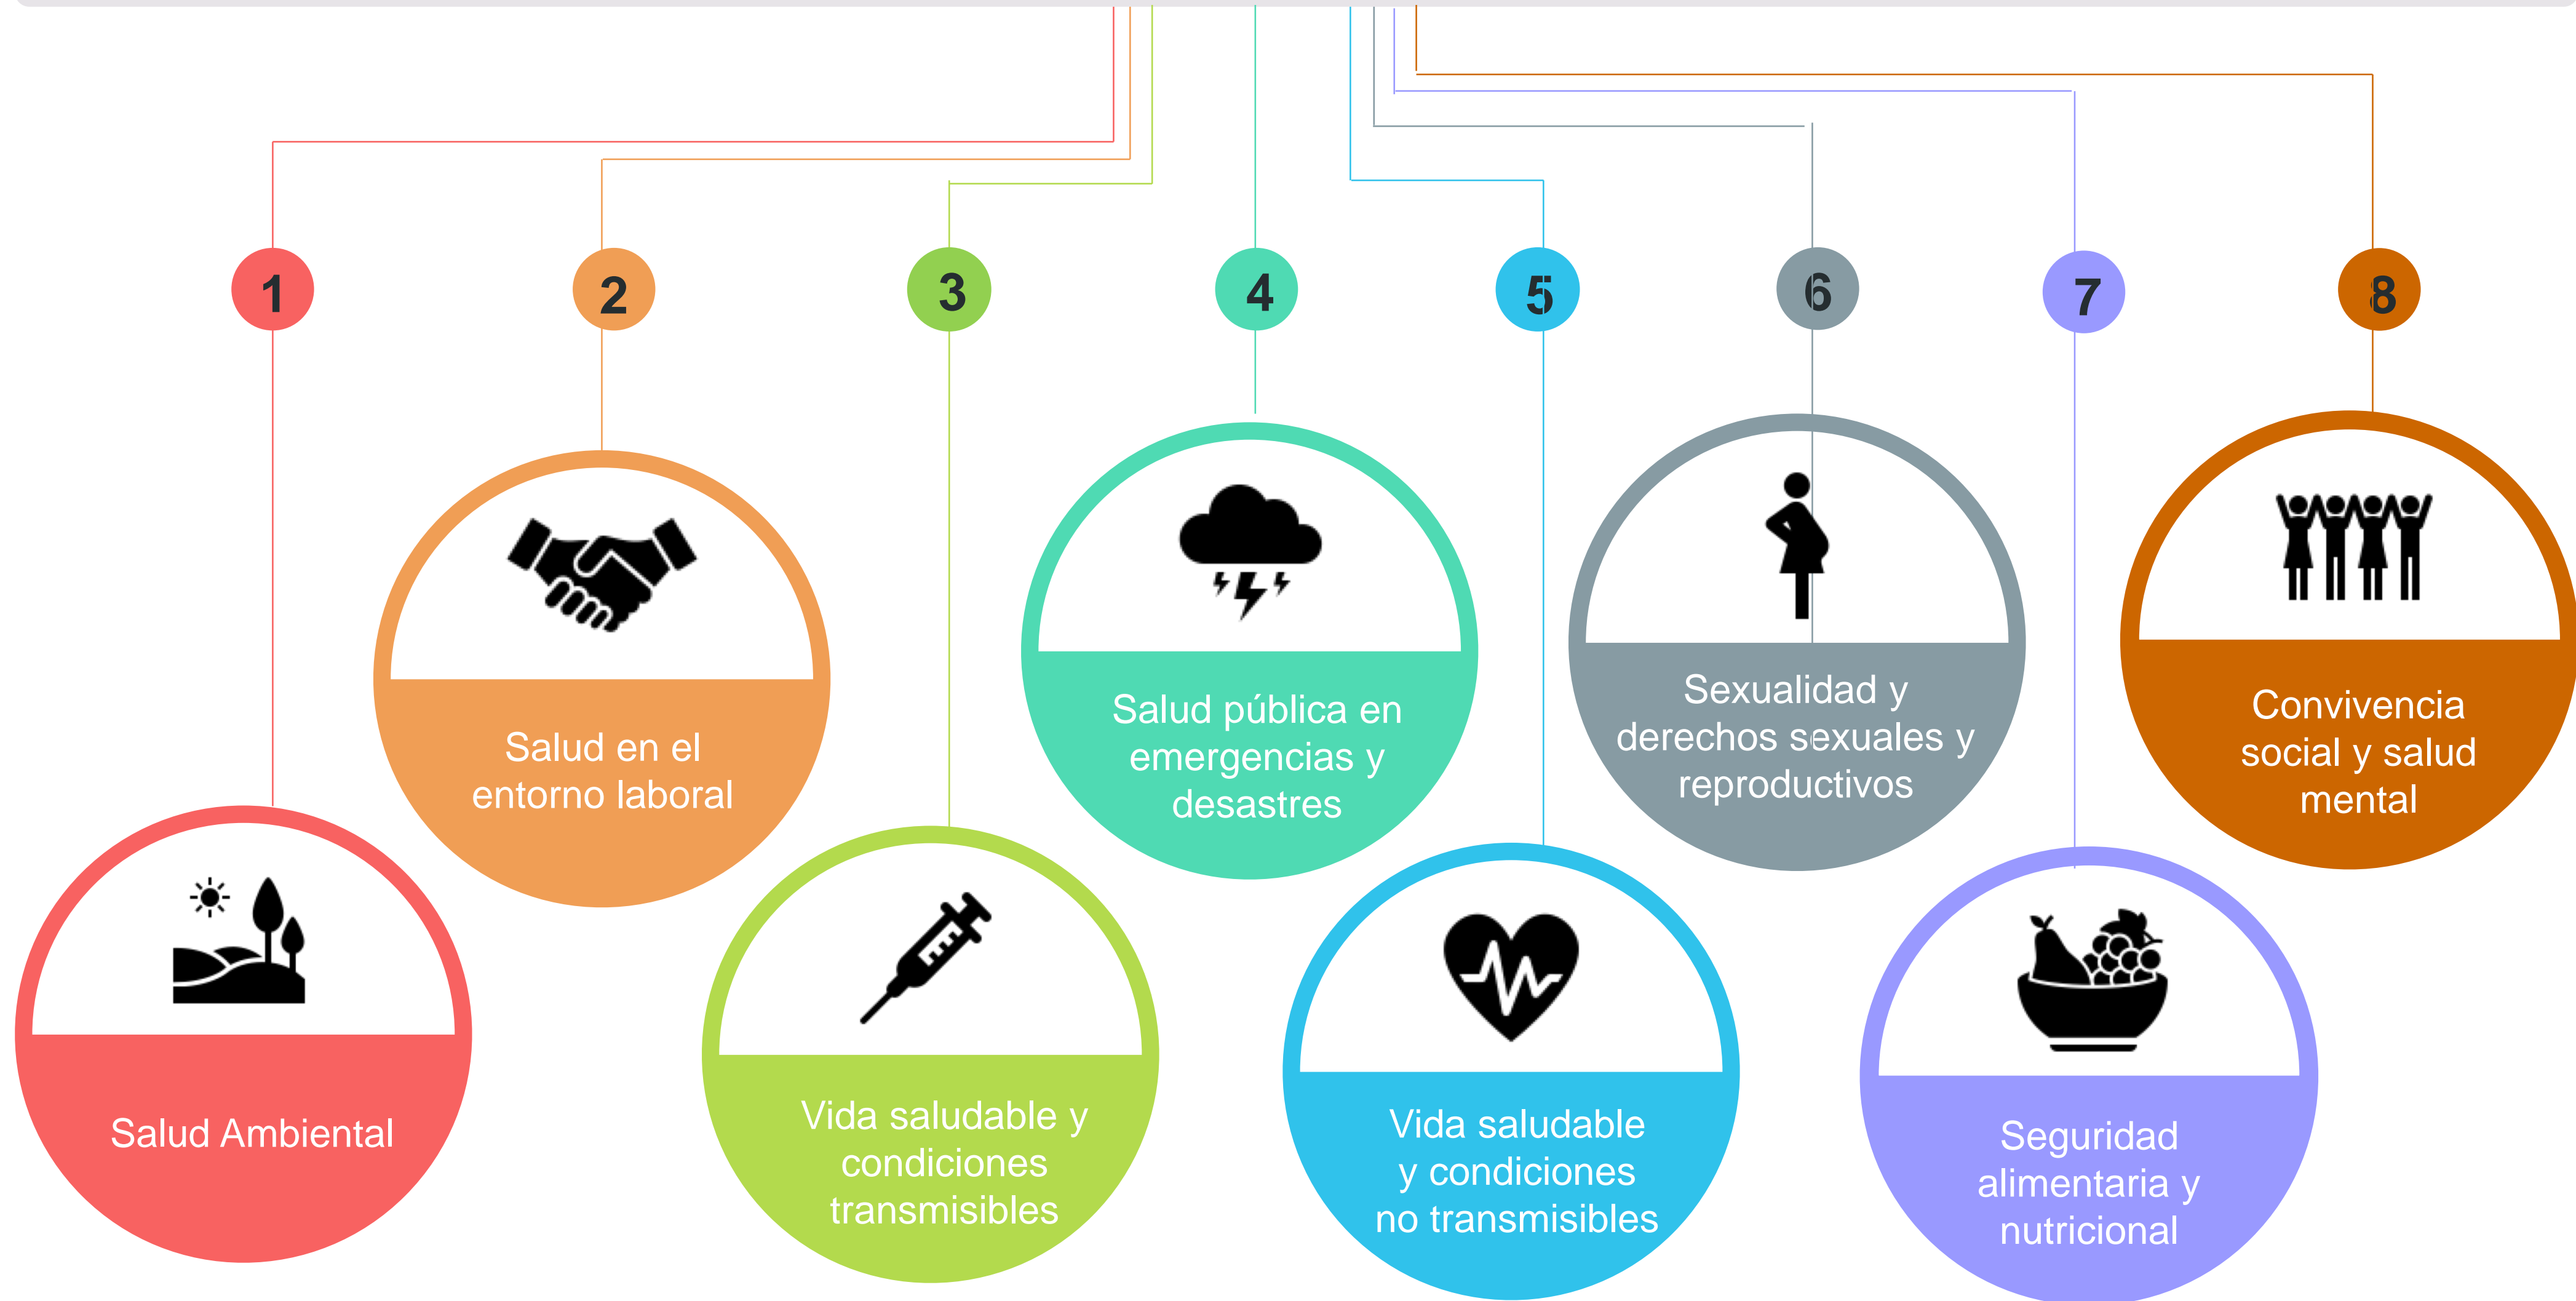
1

Salud Ambiental

2

Salud en el entorno laboral

3

Vida saludable y condiciones transmisibles

4

Salud pública en emergencias y desastres

5

Vida saludable y condiciones no transmisibles

6

Sexualidad y derechos sexuales y reproductivos

7

Seguridad alimentaria y nutricional

8

Convivencia social y salud mental